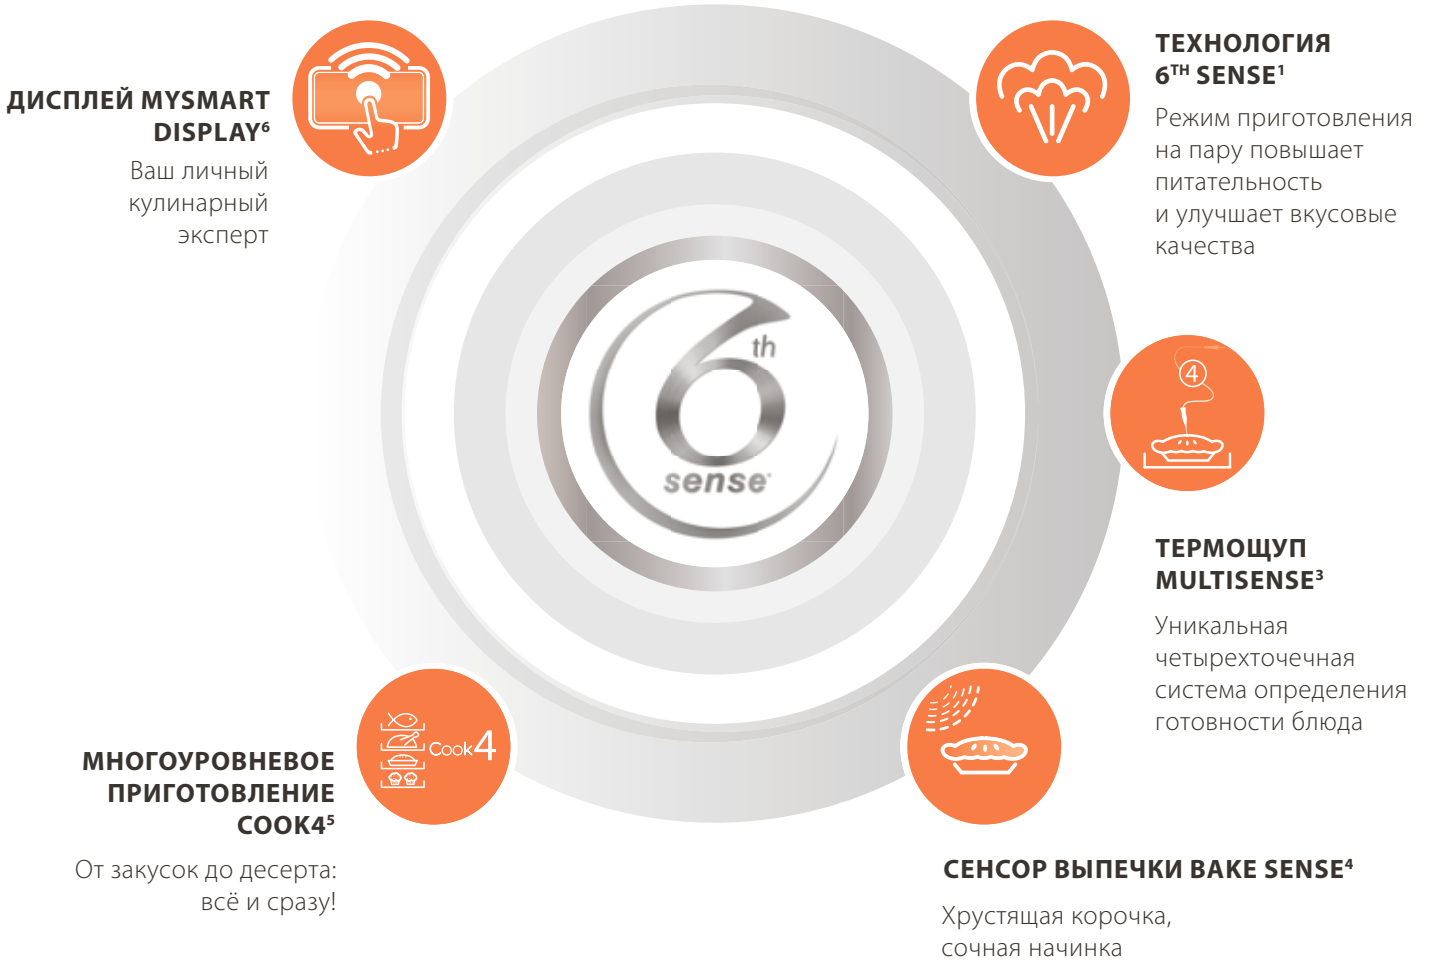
ДИСПЛЕЙ MYSMART DISPLAY$^6$

Ваш личный кулинарный эксперт

ТЕХНОЛОГИЯ 6$^{TH}$ SENSE$^1$

Режим приготовления на пару повышает питательность и улучшает вкусовые качества

6th sense

4

ТЕРМОЩУП MULTISENSE$^3$

Уникальная четырехточечная система определения готовности блюда

Cook4

МНОГОУРОВНЕВОЕ ПРИГОТОВЛЕНИЕ COOK4$^5$

От закусок до десерта: всё и сразу!

СЕНСОР ВЫПЕЧКИ BAKE SENSE$^4$

Хрустящая корочка, сочная начинка